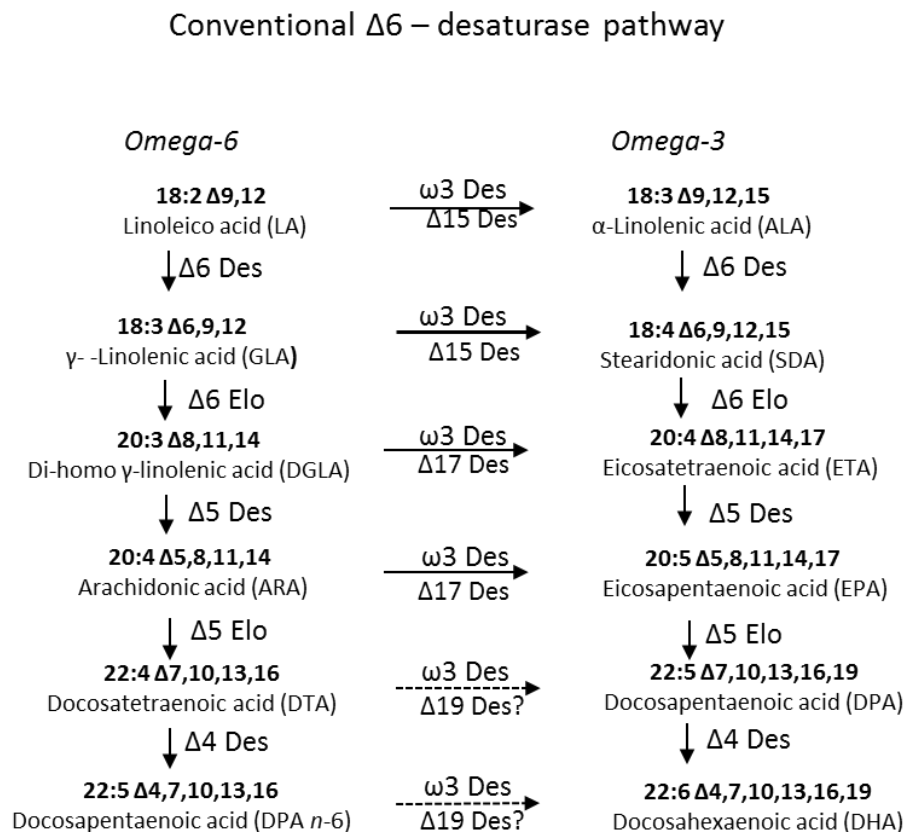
Conventional Δ6 – desaturase pathway

*Omega-6*

*Omega-3*

**18:2 Δ9,12**
Linoleico acid (LA)

ω3 Des
Δ15 Des

**18:3 Δ9,12,15**
α-Linolenic acid (ALA)

Δ6 Des

Δ6 Des

**18:3 Δ6,9,12**
γ- -Linolenic acid (GLA)

ω3 Des
Δ15 Des

**18:4 Δ6,9,12,15**
Stearidonic acid (SDA)

Δ6 Elo

Δ6 Elo

**20:3 Δ8,11,14**
Di-homo γ-linolenic acid (DGLA)

ω3 Des
Δ17 Des

**20:4 Δ8,11,14,17**
Eicosatetraenoic acid (ETA)

Δ5 Des

Δ5 Des

**20:4 Δ5,8,11,14**
Arachidonic acid (ARA)

ω3 Des
Δ17 Des

**20:5 Δ5,8,11,14,17**
Eicosapentaenoic acid (EPA)

Δ5 Elo

Δ5 Elo

**22:4 Δ7,10,13,16**
Docosatetraenoic acid (DTA)

ω3 Des
Δ19 Des?

**22:5 Δ7,10,13,16,19**
Docosapentaenoic acid (DPA)

Δ4 Des

Δ4 Des

**22:5 Δ4,7,10,13,16**
Docosapentaenoic acid (DPA *n*-6)

ω3 Des
Δ19 Des?

**22:6 Δ4,7,10,13,16,19**
Docosahexaenoic acid (DHA)